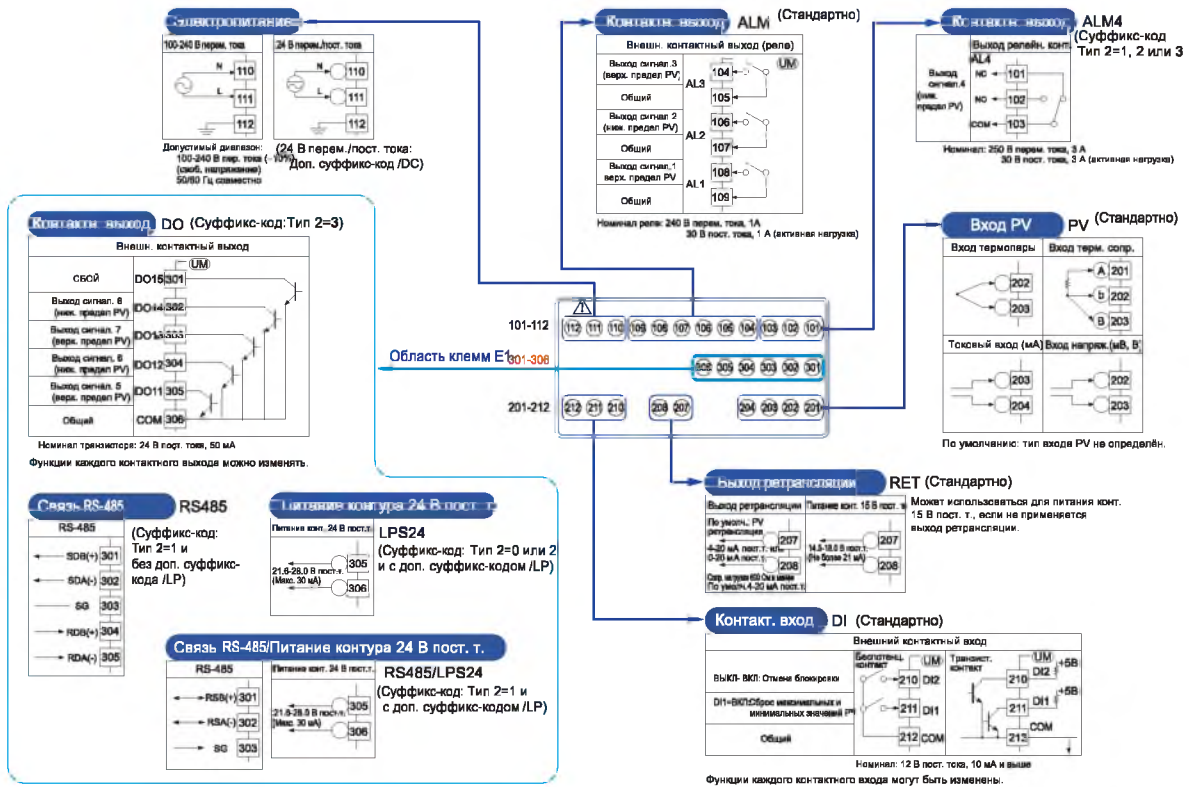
Электропитание

100-240 В перем. тока | 24 В перем./пост. тока

N 110
L 111
112

110
111
112

Допустимый диапазон: 100-240 В пер. тока (-10%) (своб. напряжение) 50/60 Гц совместно

(24 В перем./пост. тока: Доп. суффикс-код /DC)

Контактн. выход ALM (Стандартно)

Внешн. контактный выход (реле)

Выход сигнал.3 (верх. предел PV) 104 AL3 UM
Общий 105
Выход сигнал. 2 (ниж. предел PV) 106 AL2
Общий 107
Выход сигнал.1 верх. предел PV 108 AL1
Общий 109

Номинал реле: 240 В перем. тока, 1А
30 В пост. тока, 1 А (активная нагрузка)

Контактн. выход ALM4 (Суффикс-код Тип 2=1, 2 или 3

Выход релейн. конт
AL4
Выход сигнал.4 (ниж. предел PV)
NC 101
NO 102
COM 103

Номинал: 250 В перем. тока, 3 А
30 В пост. тока, 3 А (активная нагрузка)

Контактн. выход DO (Суффикс-код:Тип 2=3)

Внешн. контактный выход
UM
СБОЙ DO15 301
Выход сигнал. 8 (ниж. предел PV) DO14 302
Выход сигнал. 7 (верх. предел PV) DO13 303
Выход сигнал. 6 (ниж. предел PV) DO12 304
Выход сигнал. 5 (верх. предел PV) DO11 305
Общий COM 306

Номинал транзистора: 24 В пост. тока, 50 мА
Функции каждого контактного выхода можно изменять.

101-112
112 111 110 109 108 107 106 105 104 103 102 101
Область клемм E1
301-306
306 305 304 303 302 301
201-212
212 211 210 208 207 204 203 202 201

Вход PV PV (Стандартно)

Вход термопары | Вход терм. сопр.
202 203 | A 201 b 202 B 203
Токовый вход (мА) | Вход напряж.(мВ, В)
203 204 | 202 203

По умолчанию: тип входа PV не определён.

Связь RS-485 RS485
RS-485
SDB(+) 301
SDA(-) 302
SG 303
RDB(+) 304
RDA(-) 305

(Суффикс-код: Тип 2=1 и без доп. суффикс-кода /LP)

Питание контура 24 В пост. т. LPS24
Питание конт. 24 В пост.т.
21,6-28,0 В пост.т. (Макс. 30 мА)
305
306

(Суффикс-код: Тип 2=0 или 2 и с доп. суффикс-кодом /LP)

Выход ретрансляции RET (Стандартно)

Выход ретрансляции | Питание конт. 15 В пост. т.
По умолч.: PV ретрансляция
4-20 мА пост.т. или 0-20 мА пост.т.
207
208
Сопр. нагрузки 600 Ом и менее
По умолч.:4-20 мА пост.т.
14,5-18,0 В пост.т. (Не более 21 мА)
207
208

Может использоваться для питания конт. 15 В пост. т., если не применяется выход ретрансляции.

Связь RS-485/Питание контура 24 В пост. т. RS485/LPS24
RS-485
RSB(+) 301
RSA(-) 302
SG 303
Питание конт. 24 В пост.т.
21,6-28,0 В пост.т. (Макс. 30 мА)
305
306

(Суффикс-код: Тип 2=1 и с доп. суффикс-кодом /LP)

Контакт. вход DI (Стандартно)

Внешний контактный вход
Беспотенц. контакт UM
Транзист. контакт UM
ВЫКЛ- ВКЛ: Отмена блокировки 210 DI2
DI1=ВКЛ:Сброс максимальных и минимальных значений PV 211 DI1
Общий 212 COM
+5В
+5В
210 DI2
211 DI1
COM
212

Номинал: 12 В пост. тока, 10 мА и выше
Функции каждого контактного входа могут быть изменены.